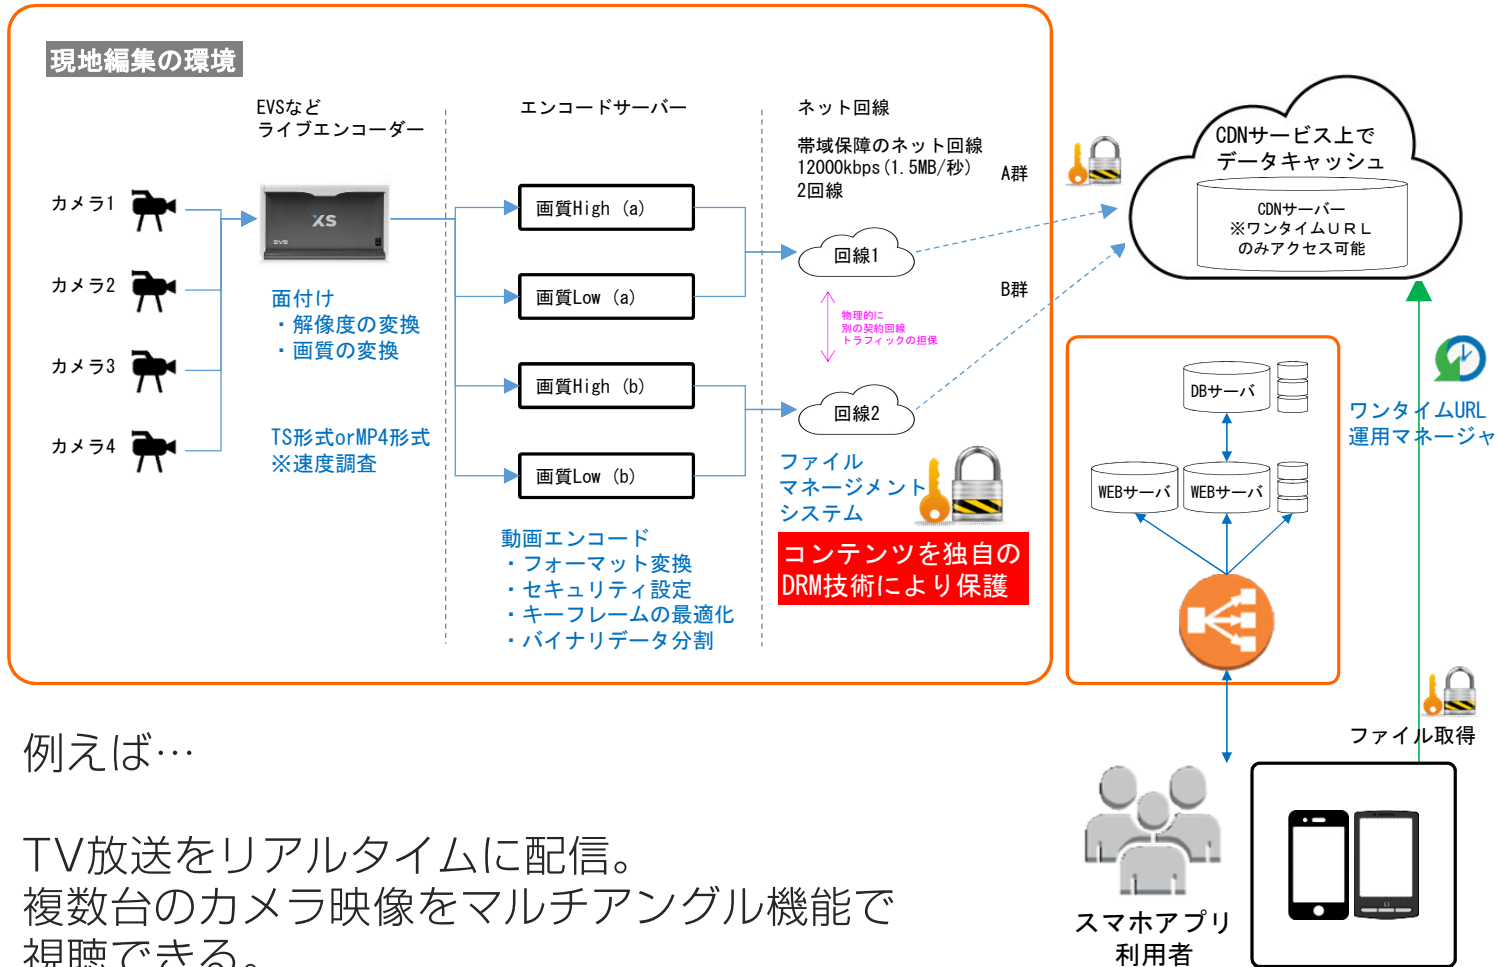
現地編集の環境

EVSなど
ライブエンコーダー

エンコードサーバー

ネット回線

カメラ1

カメラ2

カメラ3

カメラ4

XS

面付け
・解像度の変換
・画質の変換

TS形式orMP4形式
※速度調査

画質High (a)

画質Low (a)

画質High (b)

画質Low (b)

動画エンコード
・フォーマット変換
・セキュリティ設定
・キーフレームの最適化
・バイナリデータ分割

帯域保障のネット回線
12000kbps (1.5MB/秒)
2回線

A群

B群

回線1

物理的に
別の契約回線
トラフィックの担保

回線2

ファイル
マネージメント
システム

コンテンツを独自の
DRM技術により保護

CDNサービス上で
データキャッシュ

CDNサーバー
※ワンタイムURL
のみアクセス可能

DBサーバ

WEBサーバ

WEBサーバ

ワンタイムURL
運用マネージャ

ファイル取得

スマホアプリ
利用者

例えば…

TV放送をリアルタイムに配信。
複数台のカメラ映像をマルチアングル機能で
視聴できる。